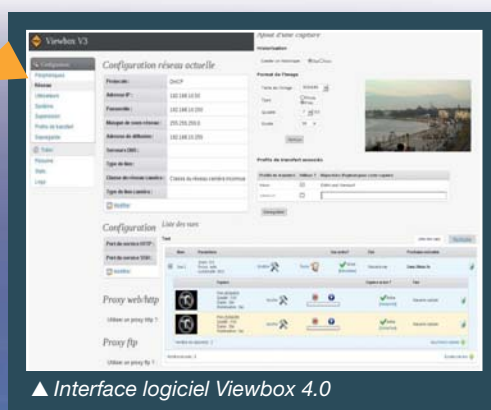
Viewbox V3

Configuration
Périphériques
Réseau
Utilisateurs
Système
Supervision
Profils de transfert
Sauvegarde
Vues
Résumé
Stats
Logs

Configuration réseau actuelle

| Protocole : | DHCP |
|---|---|
| Adresse IP : | 192.168.14.50 |
| Passerelle : | 192.168.14.250 |
| Masque de sous-réseau : | 255.255.255.0 |
| Adresse de diffusion : | 192.168.14.255 |
| Serveurs DNS : | |
| Type de lien : | |
| Classe du réseau caméra : | Classe du réseau caméra inconnue |
| Type de lien caméra : | |

Modifier

Configuration
Port du serveur HTTP :
Port du serveur SSH :
Modifier

Proxy web/http
Utiliser un proxy http ?

Proxy ftp
Utiliser un proxy ftp ?

Ajout d'une capture
Initialisation
Format de l'image
Profils de transfert associés
Enregistrer

Liste des vues
Test

▲ Interface logiciel Viewbox 4.0